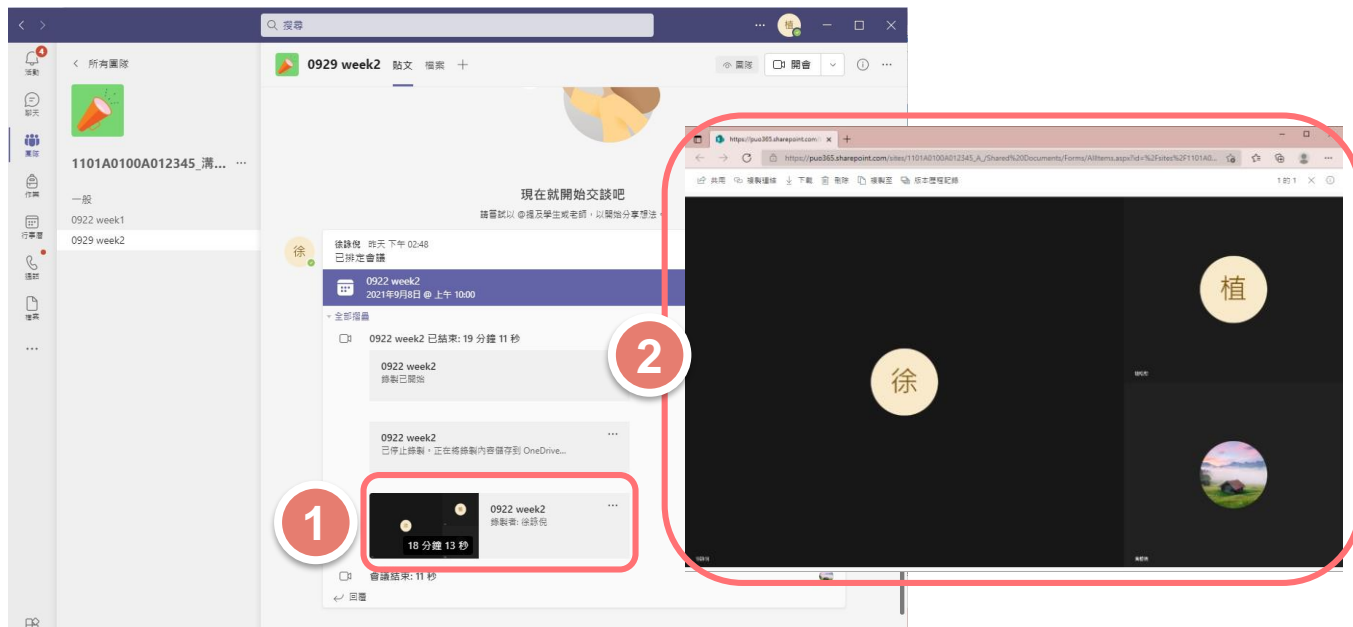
搜尋

植

活動
聊天
團隊
作業
行事曆
通話
檔案
...

所有團隊

1101A0100A012345_溝... ...

一般
0922 week1
0929 week2

0929 week2 貼文 檔案 +

團隊 開會

現在就開始交談吧
請嘗試以 @提及學生或老師，以開始分享想法。

徐
徐詠倪 昨天 下午 02:48
已排定會議

0922 week2
2021年9月8日 @ 上午 10:00

全部摺疊

0922 week2 已結束: 19 分鐘 11 秒

0922 week2
錄製已開始

0922 week2 ...
已停止錄製，正在將錄製內容儲存到 OneDrive...

18 分鐘 13 秒
0922 week2 ...
錄製者: 徐詠倪

會議結束: 11 秒

回覆

1

2

https://puo365.sharepoint.com/

https://puo365.sharepoint.com/sites/1101A0100A012345_A_/Shared%20Documents/Forms/AllItems.aspx?id=%2Fsites%2F1101A0...

共用 複製連結 下載 刪除 複製至 版本歷程記錄 1 的 1

徐
植